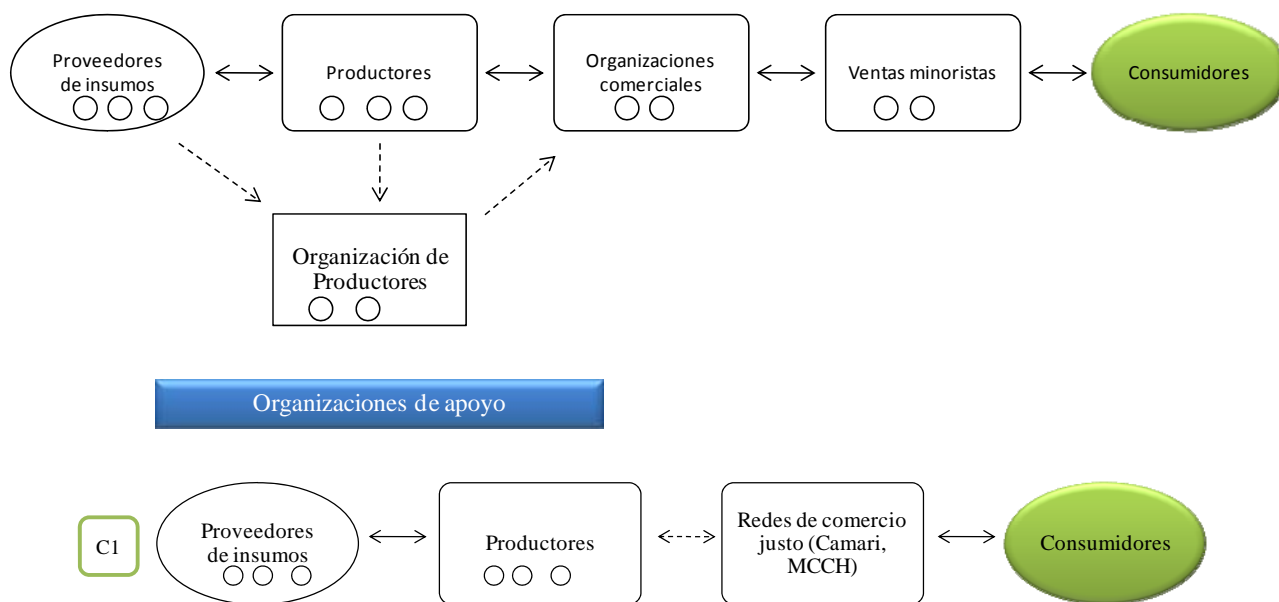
Proveedores de insumos

Productores

Organizaciones comerciales

Ventas minoristas

Consumidores

Organización de Productores

Organizaciones de apoyo

C1

Proveedores de insumos

Productores

Redes de comercio justo (Camari, MCCH)

Consumidores